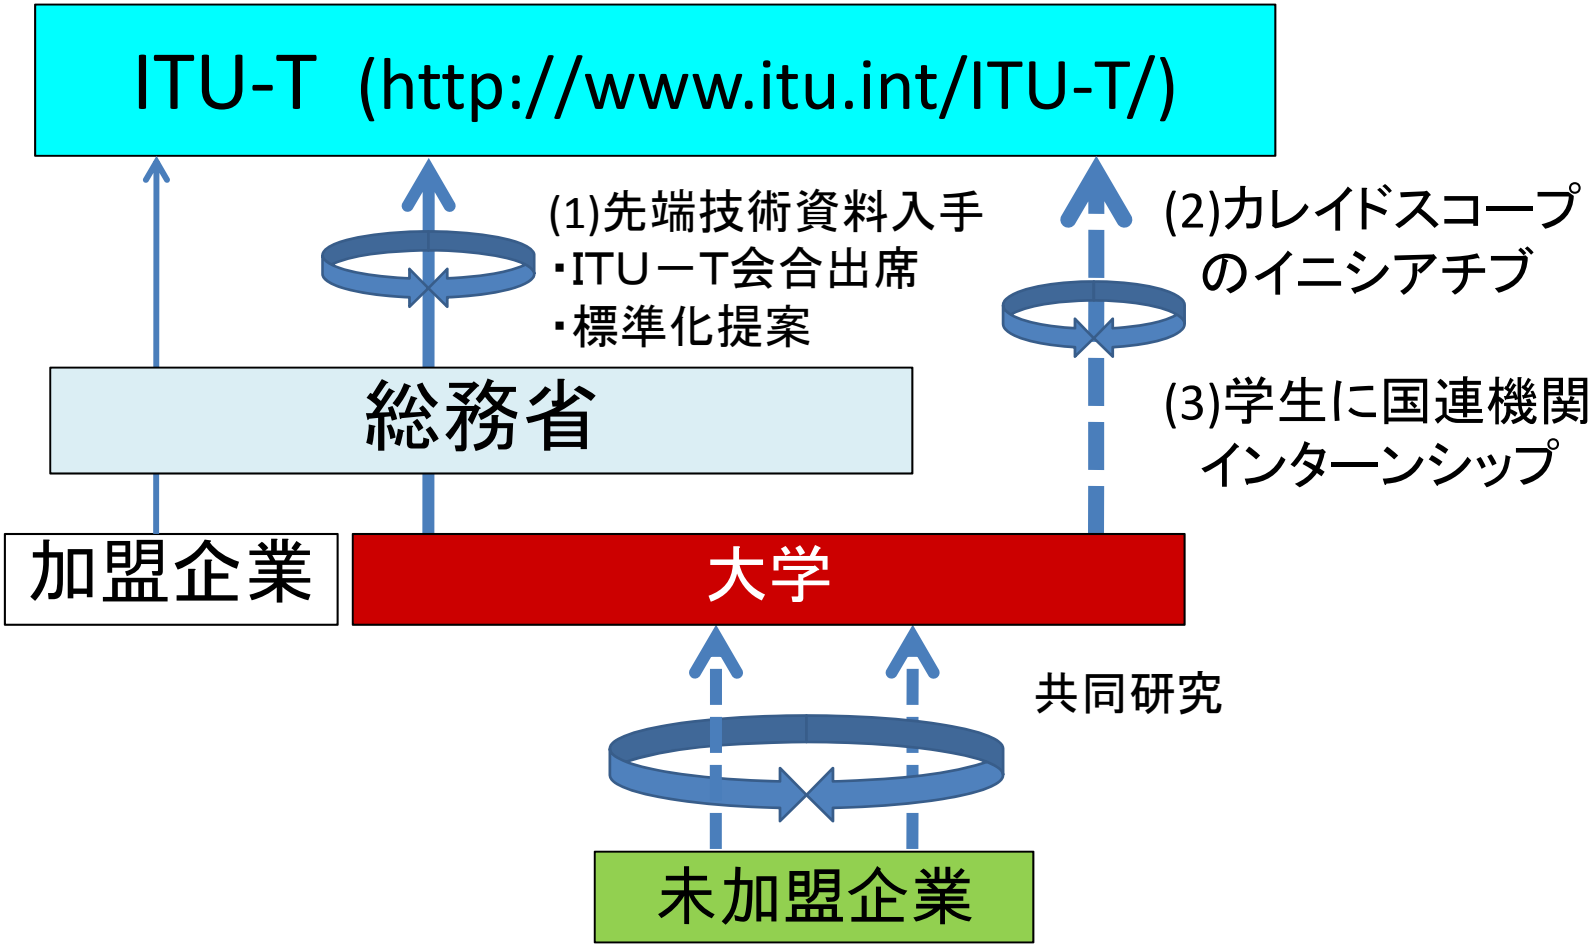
ITU-T (http://www.itu.int/ITU-T/)

(1)先端技術資料入手
・ITUーT会合出席
・標準化提案

(2)カレイドスコープのイニシアチブ

(3)学生に国連機関インターンシップ

総務省

加盟企業

大学

共同研究

未加盟企業